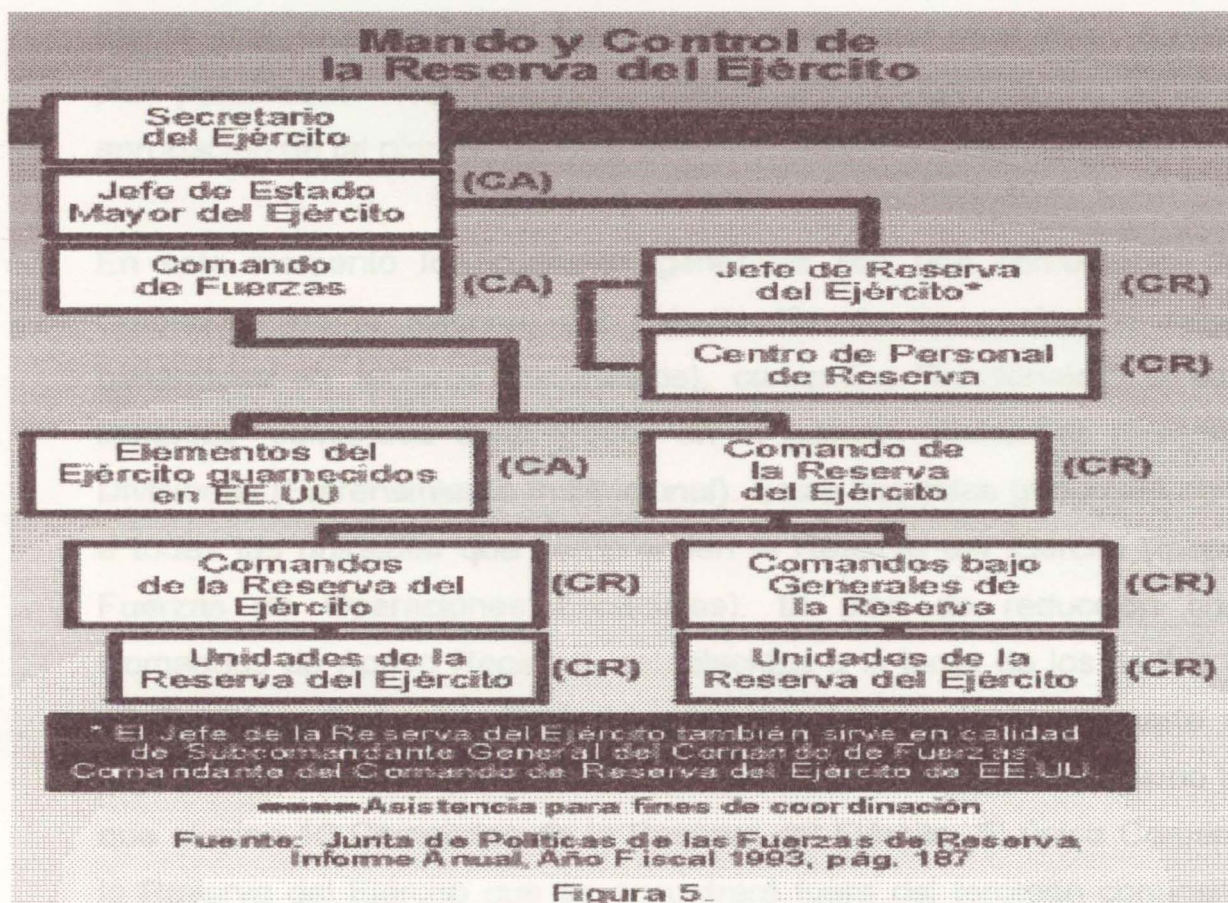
Mando y Control de la Reserva del Ejército

Secretario del Ejército

Jefe de Estado Mayor del Ejército (CA)

Comando de Fuerzas (CA)

Jefe de Reserva del Ejército* (CR)

Centro de Personal de Reserva (CR)

Elementos del Ejército guarnecidos en EE.UU (CA)

Comando de la Reserva del Ejército (CR)

Comandos de la Reserva del Ejército (CR)

Comandos bajo Generales de lla Reserva (CR)

Unidades de la Reserva del Ejército (CR)

Unidades de la Reserva del Ejército (CR)

* El Jefe de la Reserva del Ejército también sirve en calidad de Subcomandante General del Comando de Fuerzas Comandante del Comando de Reserva del Ejército de EE.UU.

Asistencia para fines de coordinación

Fuente: Junta de Políticas de las Fuerzas de Reserva Informe Anual, Año Fiscal 1993, pág. 187

Figura 5.